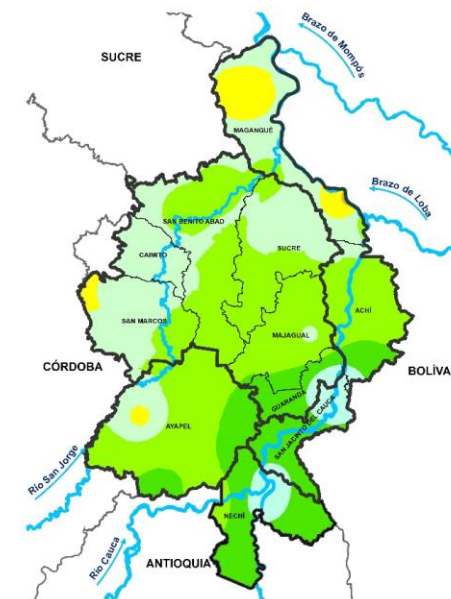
SUCRE

Brazo de Mompós

MAGANGUÉ

Brazo de Loba

SAN BENITO ABAD

SUCRE

CAIMITO

SAN MARCOS

ACHÍ

MAJAGUAL

CÓRDOBA

BOLÍVA

GUARANDA

AYAPEL

SAN JACINTO DEL CAUCA

Río San Jorge

NECHÍ

Río Cauca

ANTIOQUIA